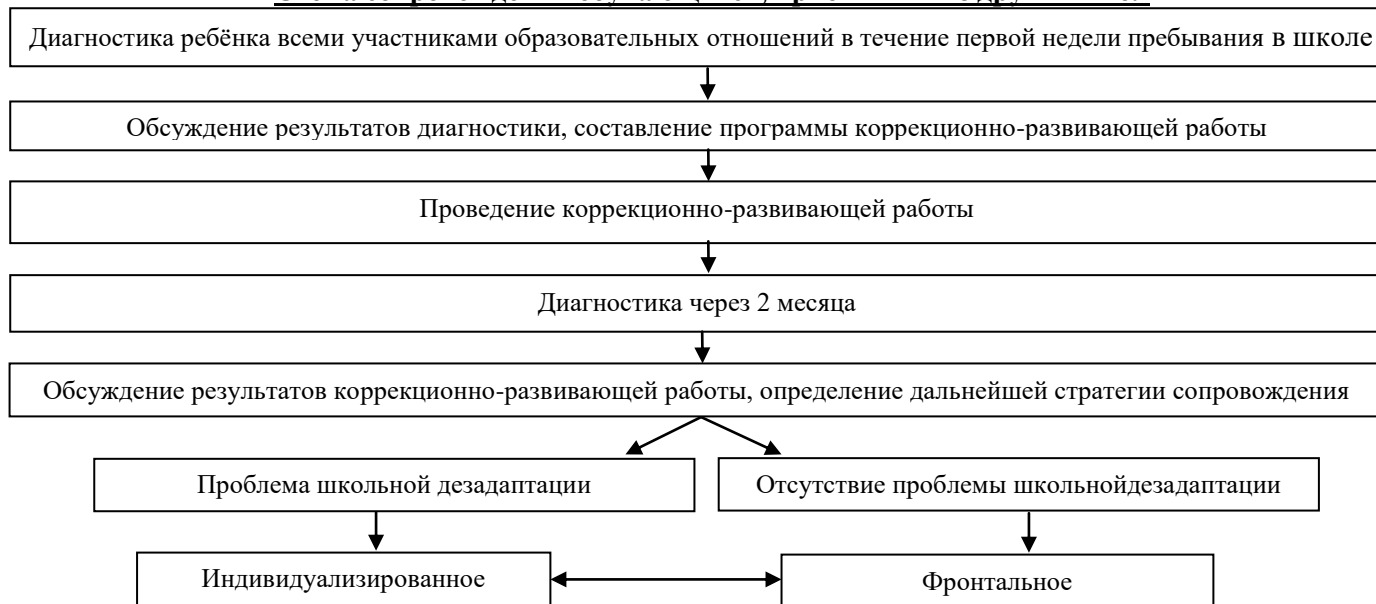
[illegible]

Диагностика ребёнка всеми участниками образовательных отношений в течение первой недели пребывания в школе

Обсуждение результатов диагностики, составление программы коррекционно-развивающей работы

Проведение коррекционно-развивающей работы

Диагностика через 2 месяца

Обсуждение результатов коррекционно-развивающей работы, определение дальнейшей стратегии сопровождения

Проблема школьной дезадаптации

Отсутствие проблемы школьнойдезадаптации

Индивидуализированное

Фронтальное